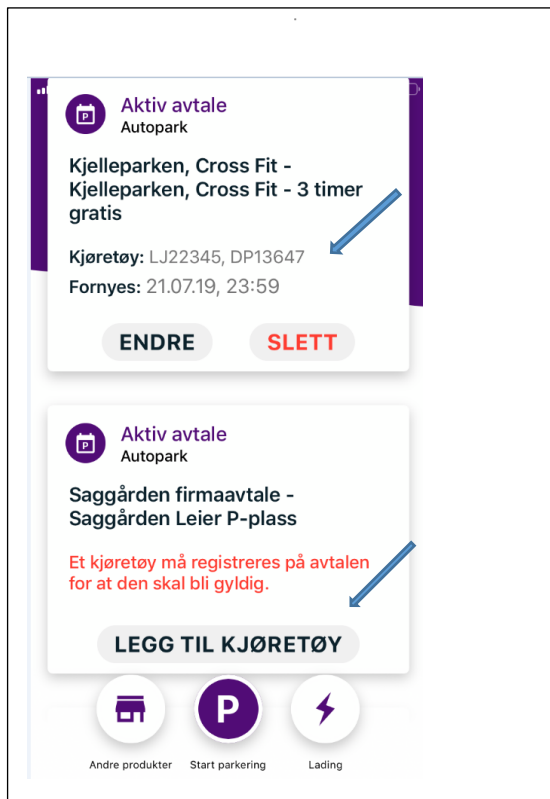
P
Aktiv avtale
Autopark

Kjelleparken, Cross Fit - Kjelleparken, Cross Fit - 3 timer gratis

Kjøretøy: LJ22345, DP13647
Fornyes: 21.07.19, 23:59

ENDRE
SLETT

P
Aktiv avtale
Autopark

Saggården firmaavtale - Saggården Leier P-plass

Et kjøretøy må registreres på avtalen for at den skal bli gyldig.

LEGG TIL KJØRETØY

P

Andre produkter
Start parkering
Lading